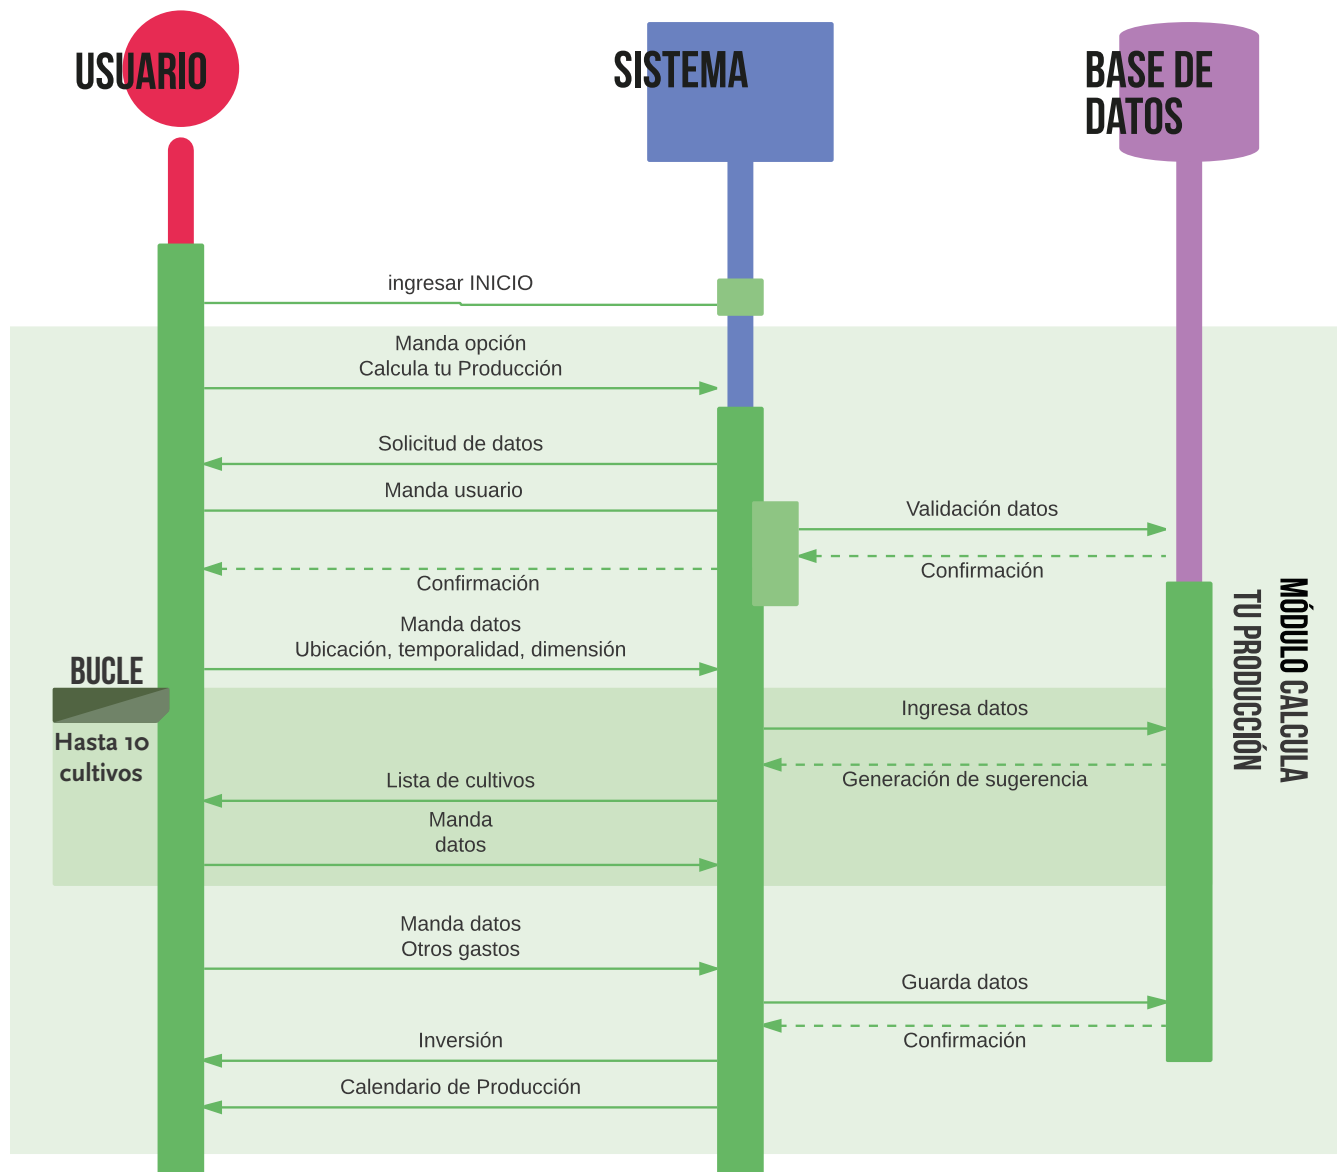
USUARIO

SISTEMA

BASE DE DATOS

ingresar INICIO

Manda opción
Calcula tu Producción

Solicitud de datos

Manda usuario

Validación datos

Confirmación

Confirmación

Manda datos
Ubicación, temporalidad, dimensión

BUCLE

Hasta 10 cultivos

Ingresa datos

Generación de sugerencia

Lista de cultivos

Manda datos

Manda datos
Otros gastos

Guarda datos

Inversión

Confirmación

Calendario de Producción

MÓDULO CALCULA TU PRODUCCIÓN